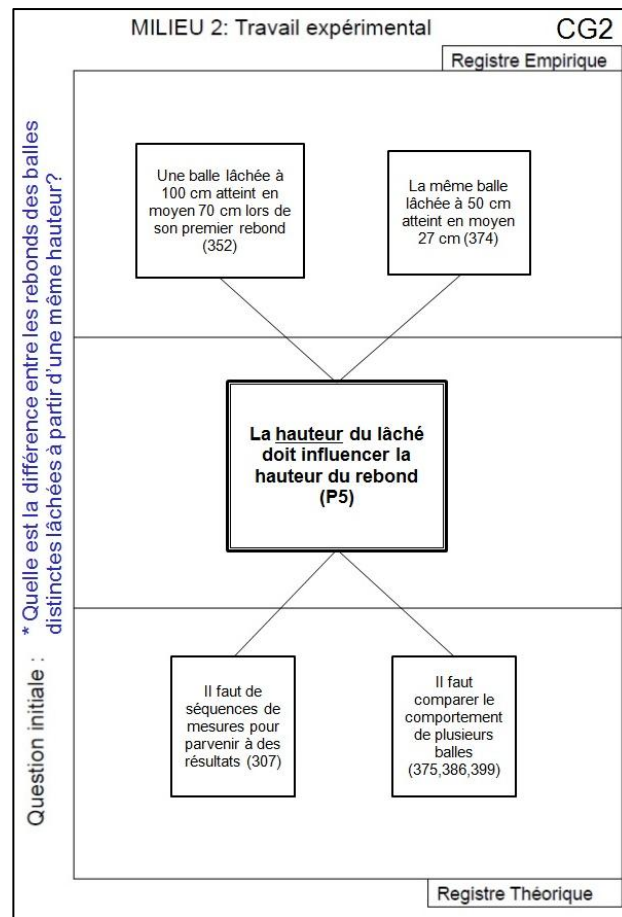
MILIEU 2: Travail expérimental

CG2

Registre Empirique

Question initiale : * Quelle est la différence entre les rebonds des balles distinctes lâchées à partir d'une même hauteur?

Une balle lâchée à 100 cm atteint en moyen 70 cm lors de son premier rebond (352)

La même balle lâchée à 50 cm atteint en moyen 27 cm (374)

La hauteur du lâché doit influencer la hauteur du rebond (P5)

Il faut de séquences de mesures pour parvenir à des résultats (307)

Il faut comparer le comportement de plusieurs balles (375,386,399)

Registre Théorique